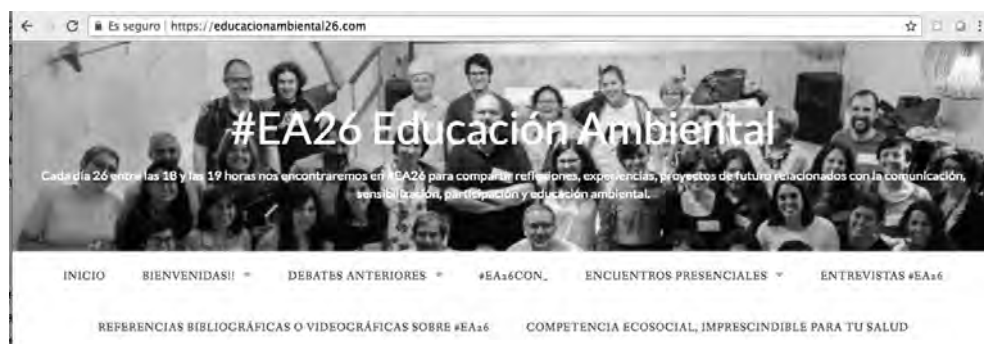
Es seguro | https://educacionambiental26.com

#EA26 Educación Ambiental

Cada día 26 entre las 18 y las 19 horas nos encontraremos en #EA26 para compartir reflexiones, experiencias, proyectos de futuro relacionados con la comunicación, sensibilización, participación y educación ambiental.

INICIO BIENVENIDAS!! DEBATES ANTERIORES #EA26CON_ ENCUENTROS PRESENCIALES ENTREVISTAS #EA26

REFERENCIAS BIBLIOGRÁFICAS O VIDEOGRÁFICAS SOBRE #EA26 COMPETENCIA ECOSOCIAL, IMPRESCINDIBLE PARA TU SALUD